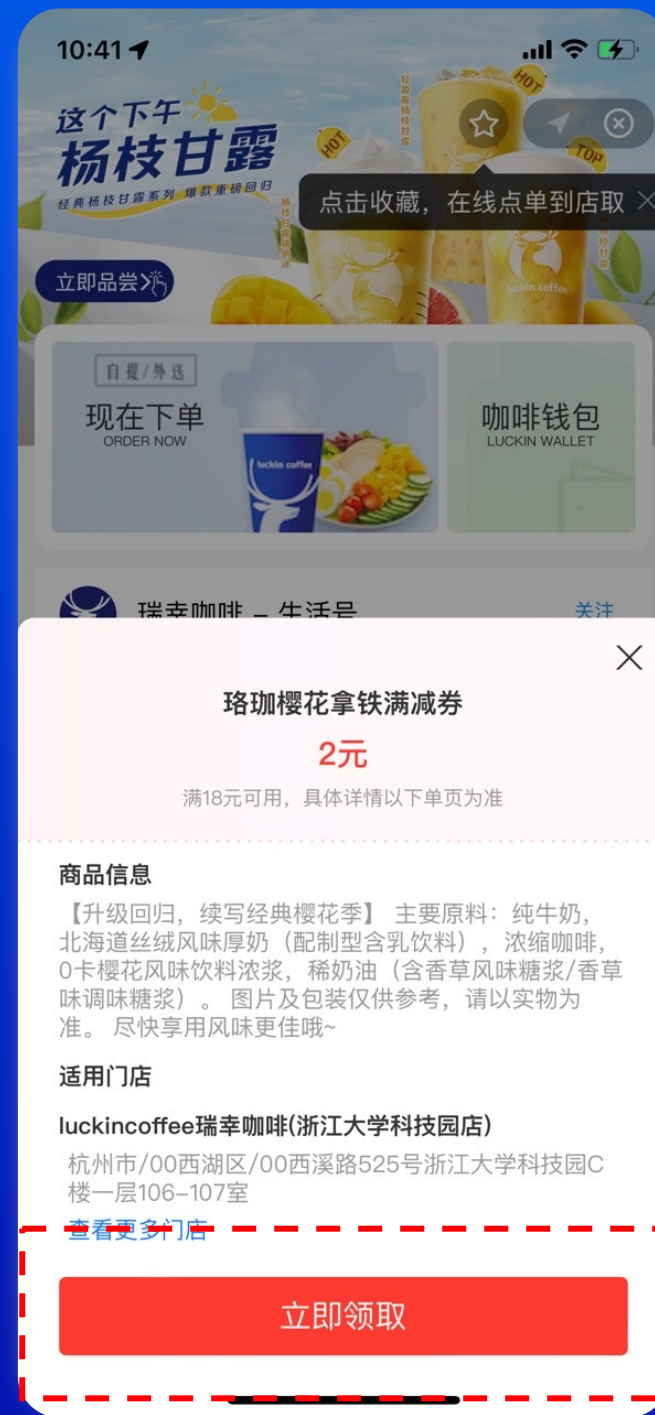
10:41

这个下午
杨枝甘露
经典杨枝甘露系列 爆款重磅回归

HOT
HOT
TOP
luckin coffee

点击收藏，在线点单到店取 ×

立即品尝

自提/外送
现在下单
ORDER NOW

luckin coffee

咖啡钱包
LUCKIN WALLET

瑞幸咖啡 – 生活号
关注

×

珞珈樱花拿铁满减券
2元
满18元可用，具体详情以下单页为准

商品信息
【升级回归，续写经典樱花季】 主要原料：纯牛奶，北海道丝绒风味厚奶（配制型含乳饮料），浓缩咖啡，0卡樱花风味饮料浓浆，稀奶油（含香草风味糖浆/香草味调味糖浆）。 图片及包装仅供参考，请以实物为准。 尽快享用风味更佳哦~

适用门店
luckincoffee瑞幸咖啡(浙江大学科技园店)
杭州市/00西湖区/00西溪路525号浙江大学科技园C楼一层106–107室
查看更多门店

立即领取